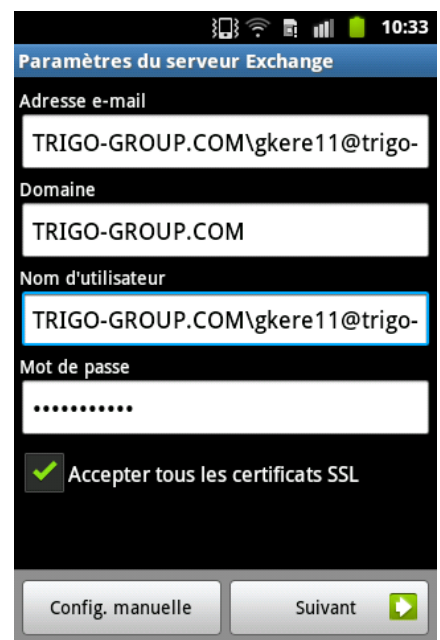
10:33

Paramètres du serveur Exchange

Adresse e-mail

TRIGO-GROUP.COM\gkere11@trigo-

Domaine

TRIGO-GROUP.COM

Nom d'utilisateur

TRIGO-GROUP.COM\gkere11@trigo-

Mot de passe

•••••••••••

Accepter tous les certificats SSL

Config. manuelle

Suivant